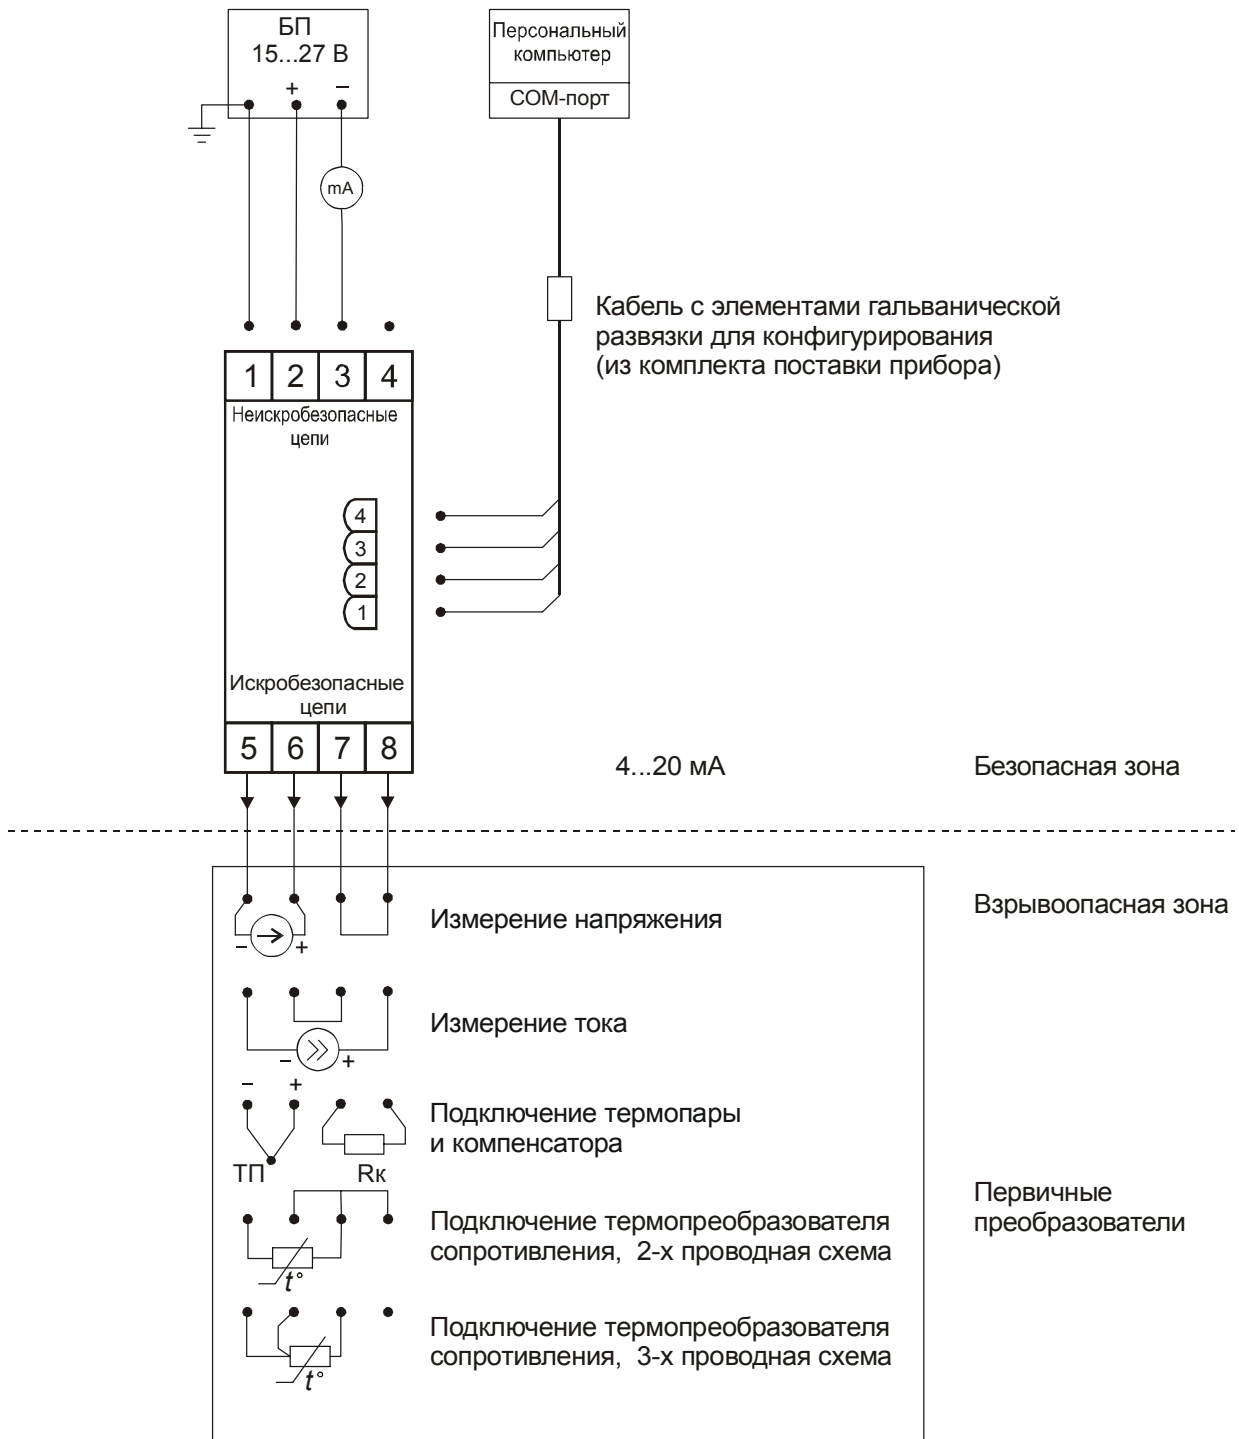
БП
15...27 В
+ −

Персональный компьютер
COM-порт

mA

Кабель с элементами гальванической развязки для конфигурирования (из комплекта поставки прибора)

1 2 3 4
Неискробезопасные цепи

4
3
2
1

Искробезопасные цепи
5 6 7 8

4...20 мА

Безопасная зона

Взрывоопасная зона

− +
Измерение напряжения

− +
Измерение тока

− +
Подключение термопары и компенсатора
ТП Rк

Первичные преобразователи

Подключение термопреобразователя сопротивления, 2-х проводная схема
$t°$

Подключение термопреобразователя сопротивления, 3-х проводная схема
$t°$